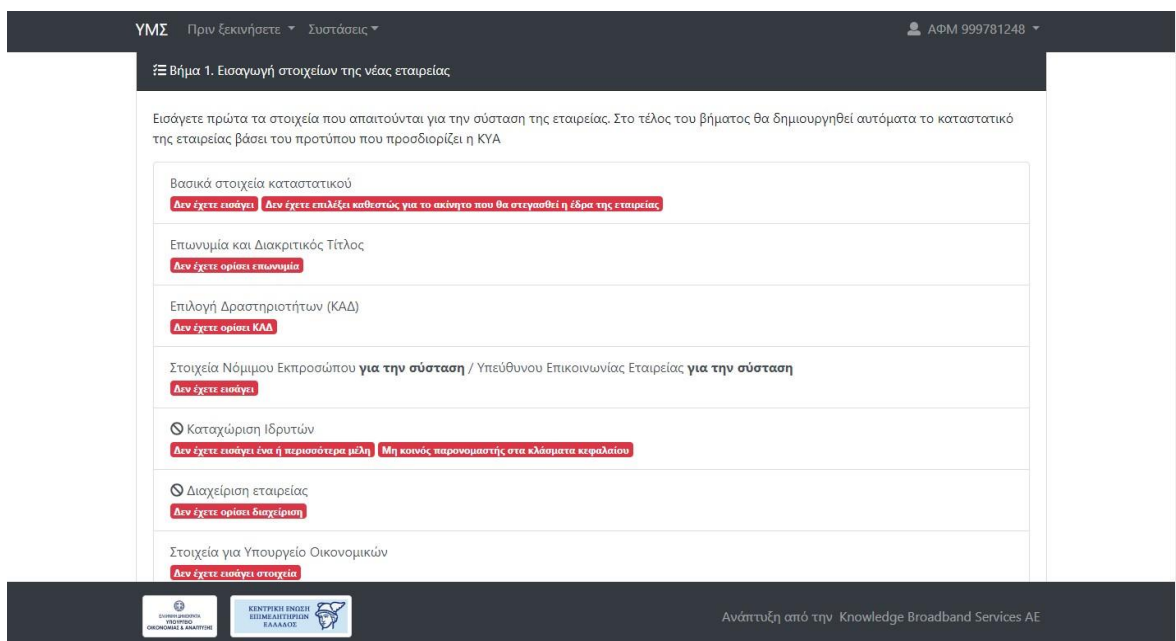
ΥΜΣ Πριν ξεκινήσετε ▾ Συστάσεις ▾

ΑΦΜ 999781248 ▾

Βήμα 1. Εισαγωγή στοιχείων της νέας εταιρείας

Εισάγετε πρώτα τα στοιχεία που απαιτούνται για την σύσταση της εταιρείας. Στο τέλος του βήματος θα δημιουργηθεί αυτόματα το καταστατικό της εταιρείας βάσει του προτύπου που προσδιορίζει η ΚΥΑ

Βασικά στοιχεία καταστατικού
Δεν έχετε εισάγει Δεν έχετε επιλέξει καθεστώς για το ακίνητο που θα στεγασθεί η έδρα της εταιρείας

Επωνυμία και Διακριτικός Τίτλος
Δεν έχετε ορίσει επωνυμία

Επιλογή Δραστηριοτήτων (ΚΑΔ)
Δεν έχετε ορίσει ΚΑΔ

Στοιχεία Νόμιμου Εκπροσώπου **για την σύσταση** / Υπεύθυνου Επικοινωνίας Εταιρείας **για την σύσταση**
Δεν έχετε εισάγει

Καταχώριση Ιδρυτών
Δεν έχετε εισάγει ένα ή περισσότερα μέλη Μη κοινός παρονομαστής στα κλάσματα κεφαλαίου

Διαχείριση εταιρείας
Δεν έχετε ορίσει διαχείριση

Στοιχεία για Υπουργείο Οικονομικών
Δεν έχετε εισάγει στοιχεία

ΕΛΛΗΝΙΚΗ ΔΗΜΟΚΡΑΤΙΑ ΥΠΟΥΡΓΕΙΟ ΟΙΚΟΝΟΜΙΑΣ & ΑΝΑΠΤΥΞΗΣ

ΚΕΝΤΡΙΚΗ ΕΝΩΣΗ ΕΠΙΜΕΛΗΤΗΡΙΩΝ ΕΛΛΑΔΟΣ

Ανάπτυξη από την Knowledge Broadband Services AE